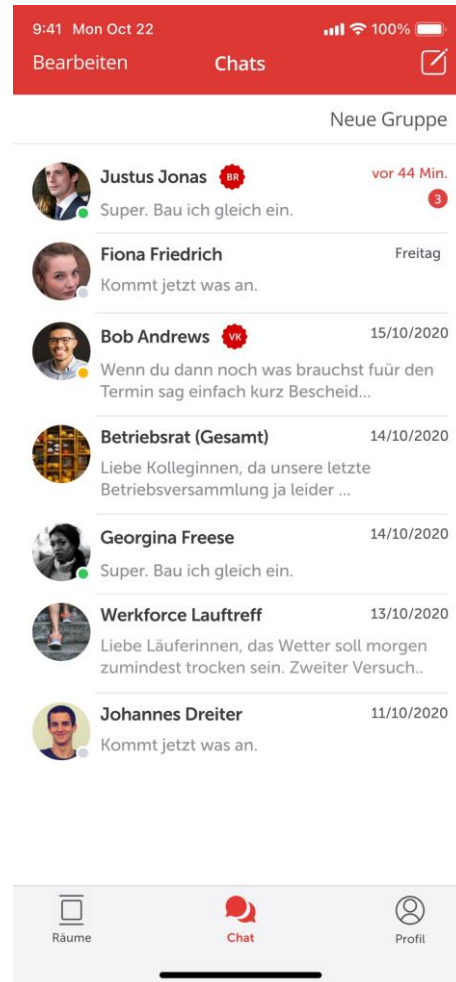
9:41 Mon Oct 22
100%

Bearbeiten
Chats

Neue Gruppe

Justus Jonas BR
vor 44 Min.
3
Super. Bau ich gleich ein.

Fiona Friedrich
Freitag
Kommt jetzt was an.

Bob Andrews VK
15/10/2020
Wenn du dann noch was brauchst fuür den Termin sag einfach kurz Bescheid...

Betriebsrat (Gesamt)
14/10/2020
Liebe Kolleginnen, da unsere letzte Betriebsversammlung ja leider ...

Georgina Freese
14/10/2020
Super. Bau ich gleich ein.

Werkforce Lauftreff
13/10/2020
Liebe Läuferinnen, das Wetter soll morgen zumindest trocken sein. Zweiter Versuch..

Johannes Dreiter
11/10/2020
Kommt jetzt was an.

Räume
Chat
Profil